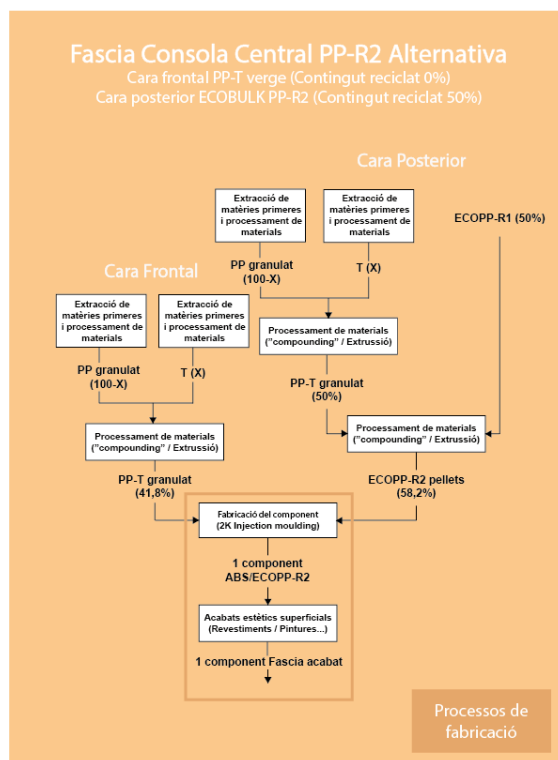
Fascia Consola Central PP-R2 Alternativa
Cara frontal PP-T verge (Contingut reciclat 0%)
Cara posterior ECOBULK PP-R2 (Contingut reciclat 50%)

Cara Posterior

Extracció de matèries primeres i processament de materials

Extracció de matèries primeres i processament de materials

ECOPP-R1 (50%)

PP granulat (100-X)

T (X)

Processament de materials ("compounding" / Extrussió)

PP-T granulat (50%)

Processament de materials ("compounding" / Extrussió)

ECOPP-R2 pellets (58,2%)

Cara Frontal

Extracció de matèries primeres i processament de materials

Extracció de matèries primeres i processament de materials

PP granulat (100-X)

T (X)

Processament de materials ("compounding" / Extrussió)

PP-T granulat (41,8%)

Fabricació del component (2K Injection moulding)

1 component ABS/ECOPP-R2

Acabats estètics superficials (Revestiments / Pintures...)

1 component Fascia acabat

Processos de fabricació